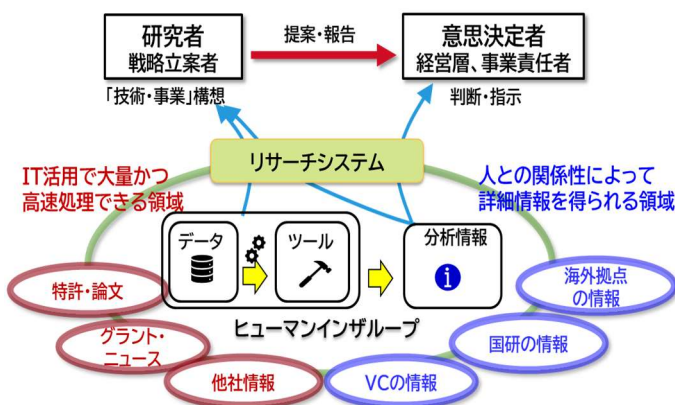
研究者
戦略立案者

提案・報告

意思決定者
経営層、事業責任者

「技術・事業」構想

判断・指示

リサーチシステム

IT活用で大量かつ
高速処理できる領域

人との関係性によって
詳細情報を得られる領域

データ

ツール

分析情報

ヒューマンインザループ

特許・論文

グラント・
ニュース

他社情報

VCの情報

国研の情報

海外拠点
の情報